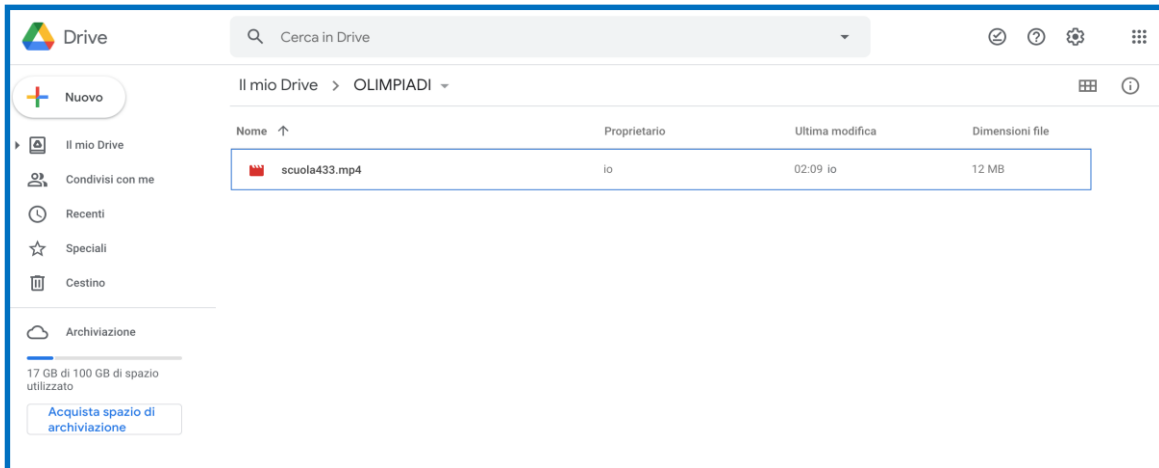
Drive

Cerca in Drive

Nuovo

Il mio Drive

Condivisi con me

Recenti

Speciali

Cestino

Archiviazione

17 GB di 100 GB di spazio utilizzato

Acquista spazio di archiviazione

Il mio Drive > OLIMPIADI

| Nome ↑ | Proprietario | Ultima modifica | Dimensioni file |
|---|---|---|---|
| scuola433.mp4 | io | 02:09 io | 12 MB |